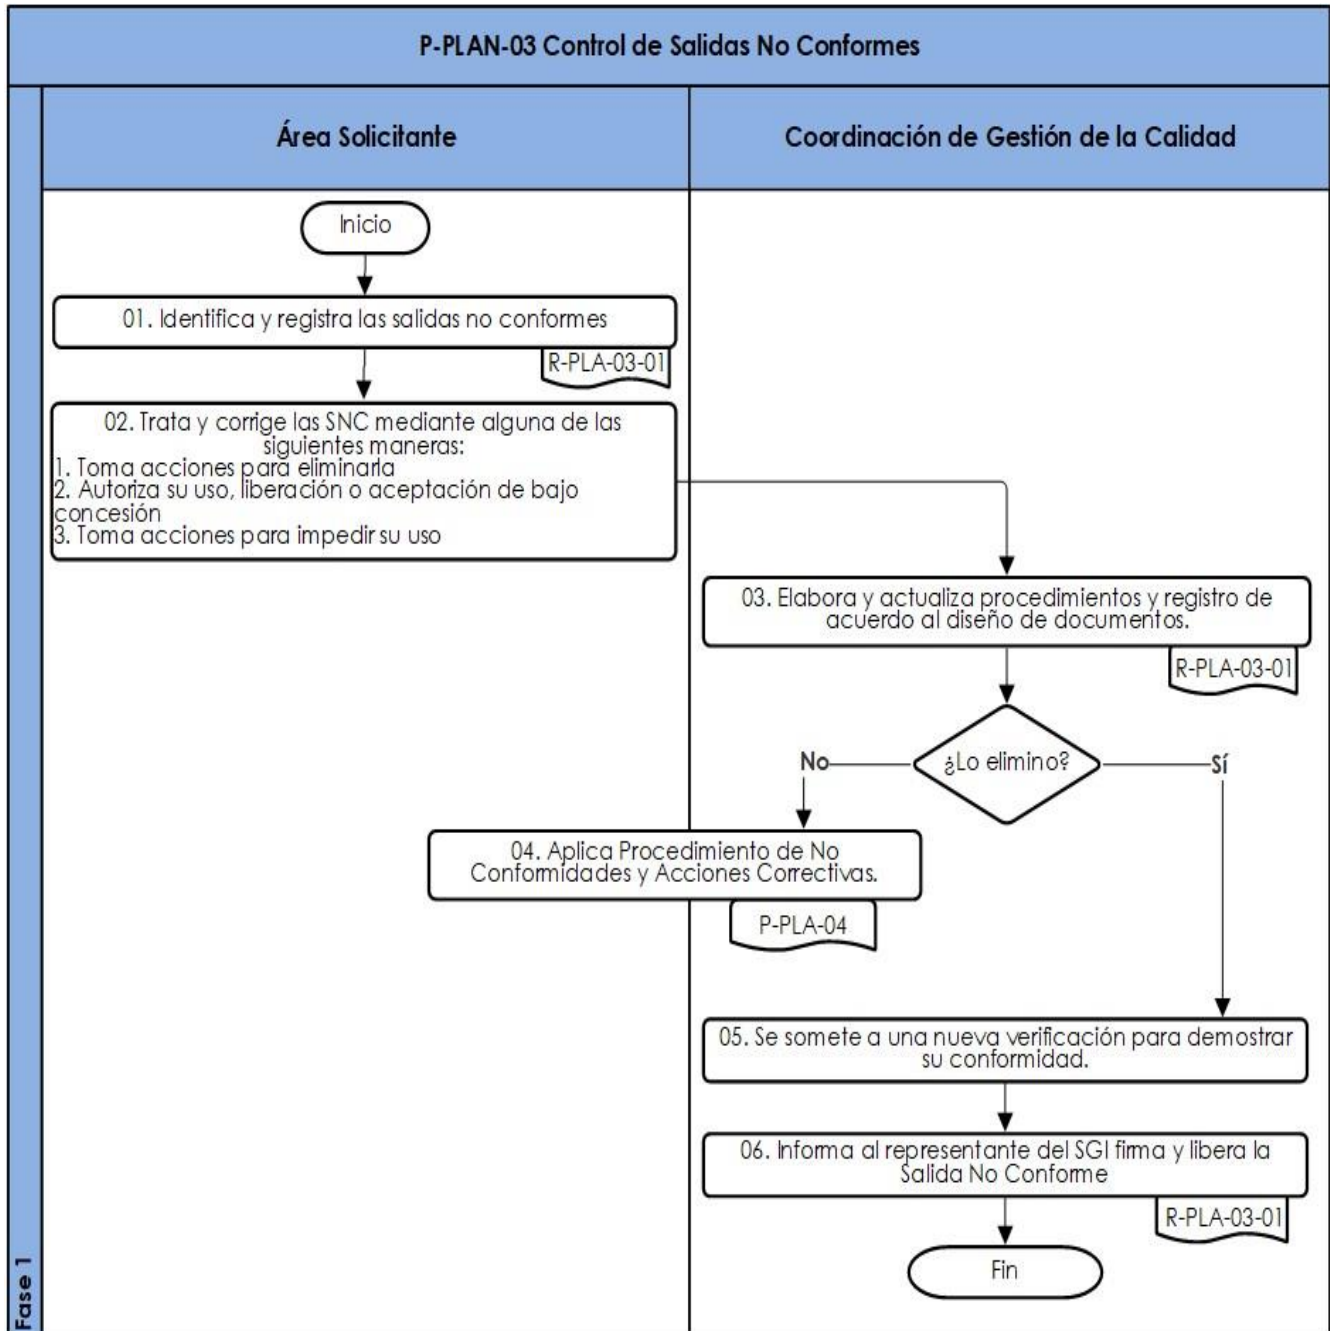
P-PLAN-03 Control de Salidas No Conformes

Área Solicitante

Coordinación de Gestión de la Calidad

Inicio

01. Identifica y registra las salidas no conformes

R-PLA-03-01

02. Trata y corrige las SNC mediante alguna de las siguientes maneras:
1. Toma acciones para eliminarla
2. Autoriza su uso, liberación o aceptación de bajo concesión
3. Toma acciones para impedir su uso

03. Elabora y actualiza procedimientos y registro de acuerdo al diseño de documentos.

R-PLA-03-01

¿Lo elimino?

No

Sí

04. Aplica Procedimiento de No Conformidades y Acciones Correctivas.

P-PLA-04

05. Se somete a una nueva verificación para demostrar su conformidad.

06. Informa al representante del SGI firma y libera la Salida No Conforme

R-PLA-03-01

Fin

Fase 1